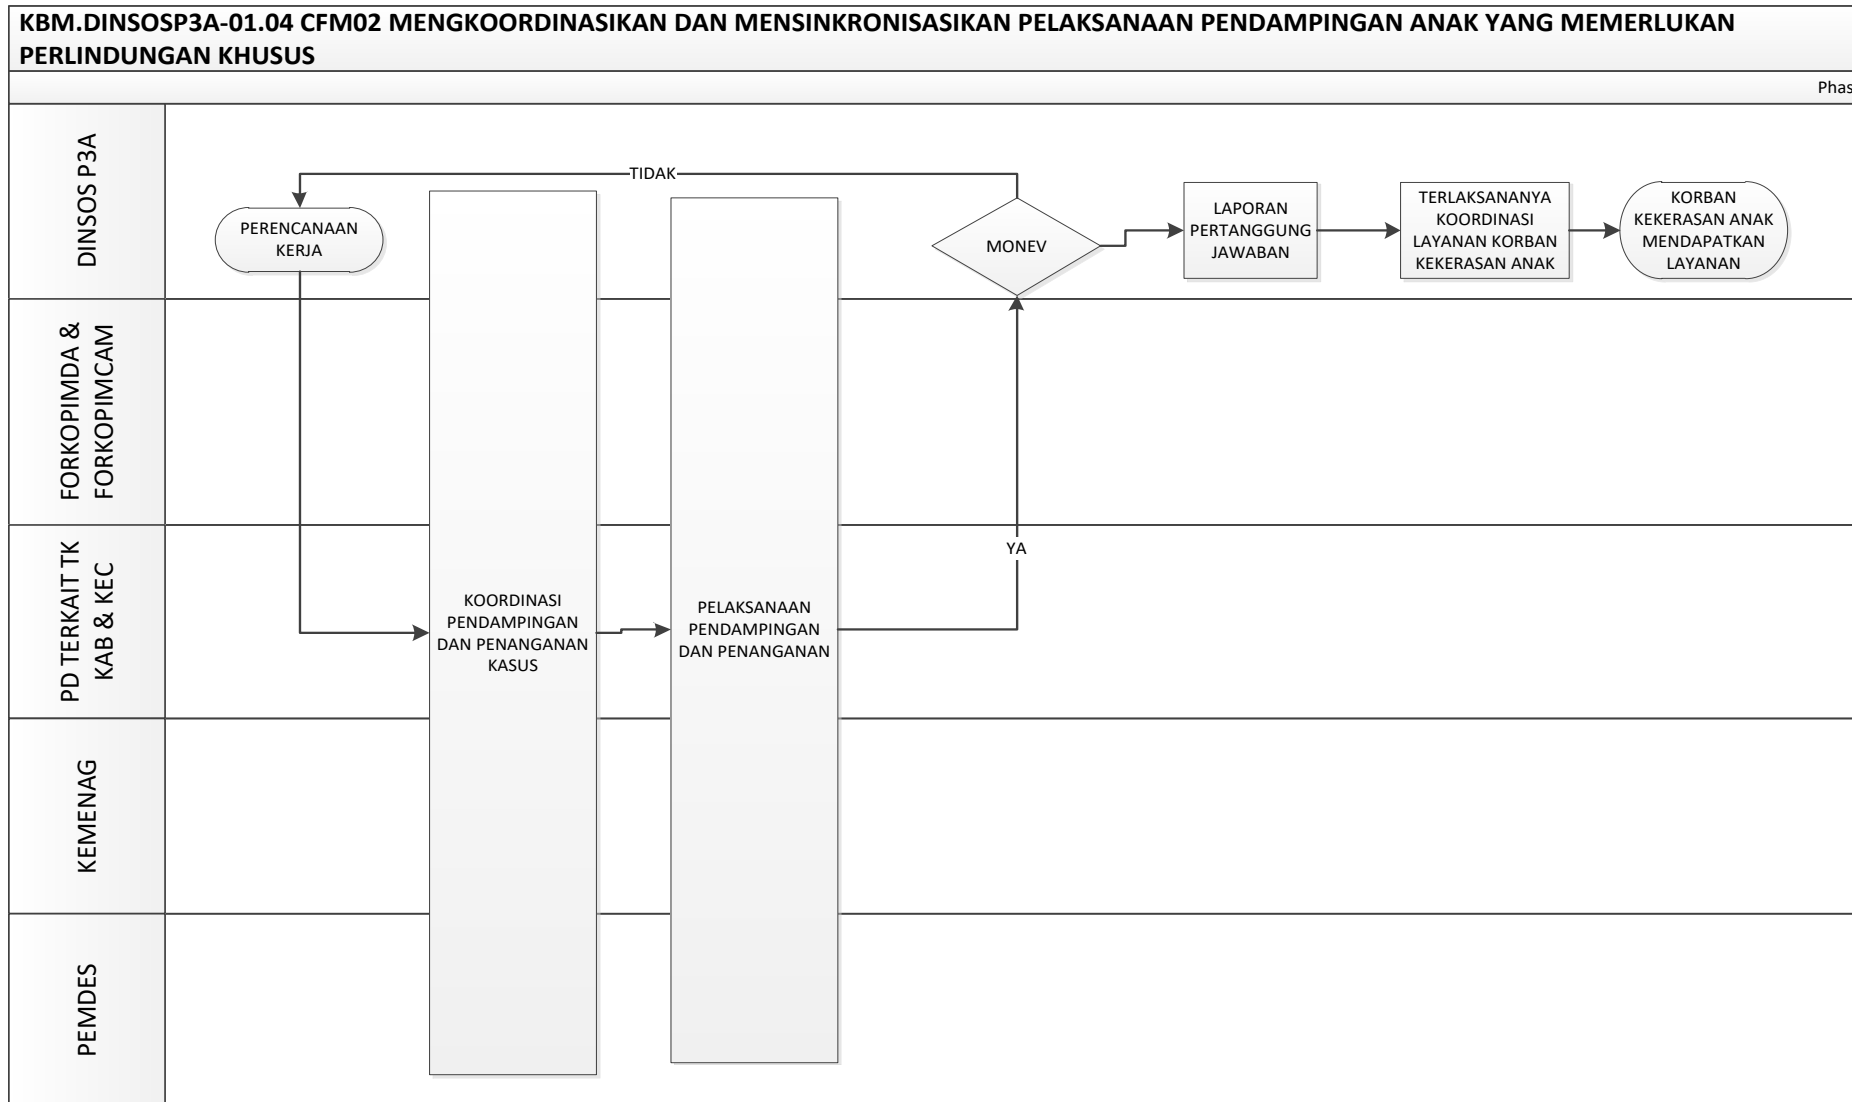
KBM.DINSOSP3A-01.04 CFM02 MENGKOORDINASIKAN DAN MENSINKRONISASIKAN PELAKSANAAN PENDAMPINGAN ANAK YANG MEMERLUKAN PERLINDUNGAN KHUSUS

Phas

DINSOS P3A

FORKOPIMDA & FORKOPIMCAM

PD TERKAIT TK KAB & KEC

KEMENAG

PEMDES

PERENCANAAN KERJA

KOORDINASI PENDAMPINGAN DAN PENANGANAN KASUS

PELAKSANAAN PENDAMPINGAN DAN PENANGANAN

YA

MONEV

TIDAK

LAPORAN PERTANGGUNG JAWABAN

TERLAKSANANYA KOORDINASI LAYANAN KORBAN KEKERASAN ANAK

KORBAN KEKERASAN ANAK MENDAPATKAN LAYANAN